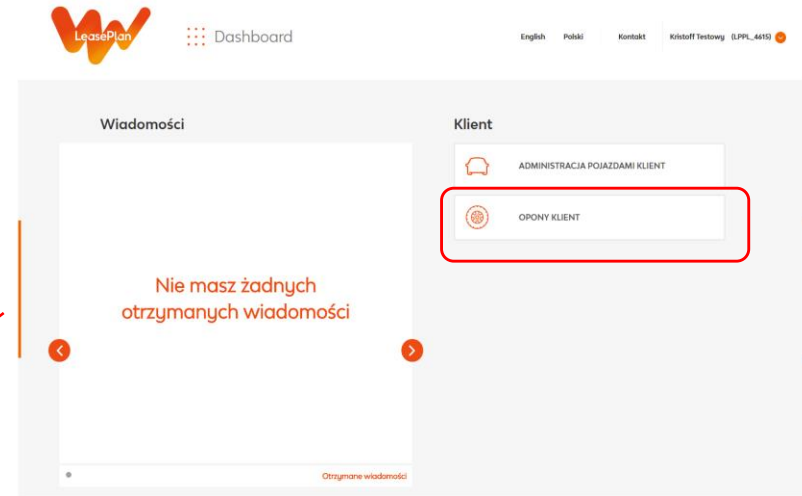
LeasePlan

Dashboard

English Polski Kontakt Kristoff Testowy (LPPL_4615)

Wiadomości

Nie masz żadnych otrzymanych wiadomości

Otrzymane wiadomości

Klient

ADMINISTRACJA POJAZDAMI KLIENT

OPONY KLIENT